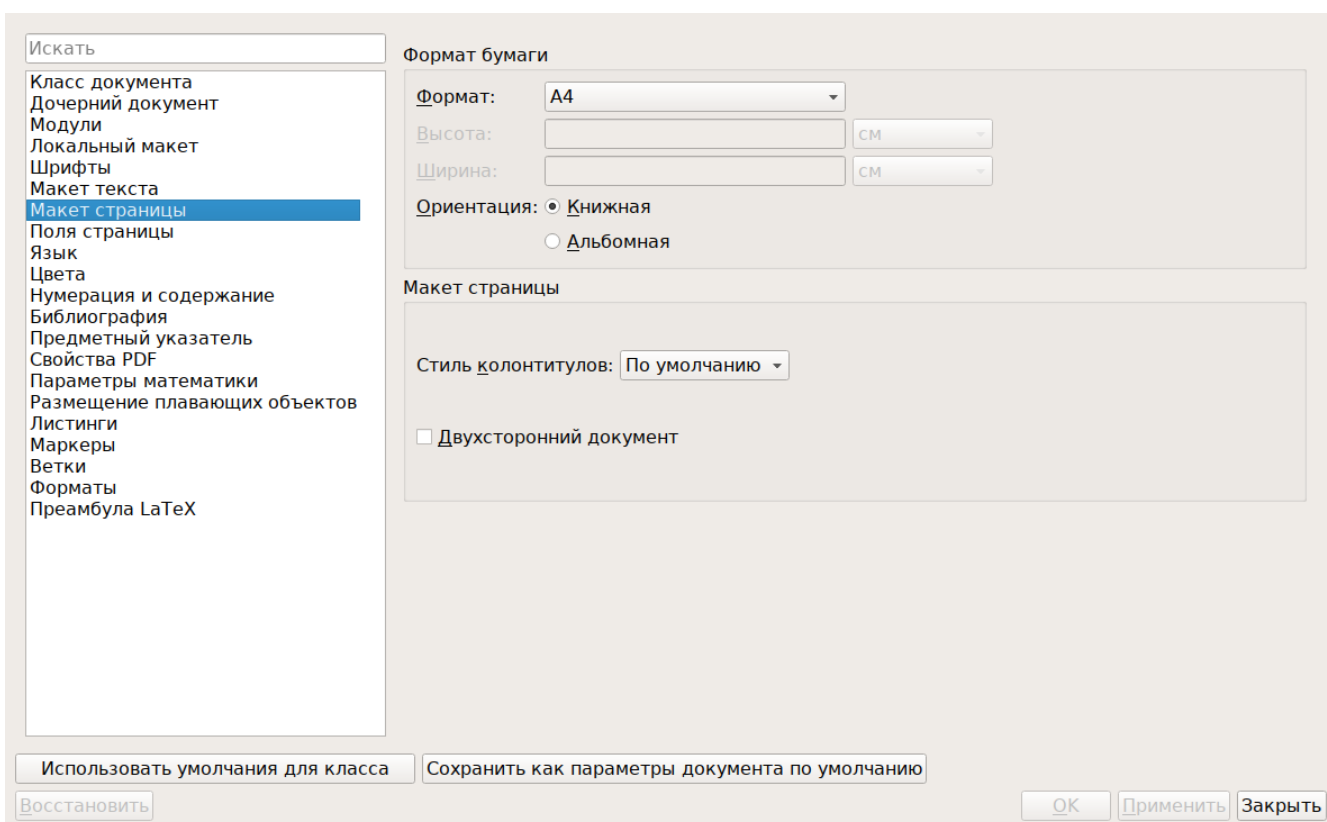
Искать

Класс документа
Дочерний документ
Модули
Локальный макет
Шрифты
Макет текста
Макет страницы
Поля страницы
Язык
Цвета
Нумерация и содержание
Библиография
Предметный указатель
Свойства PDF
Параметры математики
Размещение плавающих объектов
Листинги
Маркеры
Ветки
Форматы
Преамбула LaTeX

Формат бумаги

Формат: A4

Высота: см

Ширина: см

Ориентация: Книжная

Альбомная

Макет страницы

Стиль колонтитулов: По умолчанию

Двухсторонний документ

Использовать умолчания для класса

Сохранить как параметры документа по умолчанию

Восстановить

OK

Применить

Закрыть